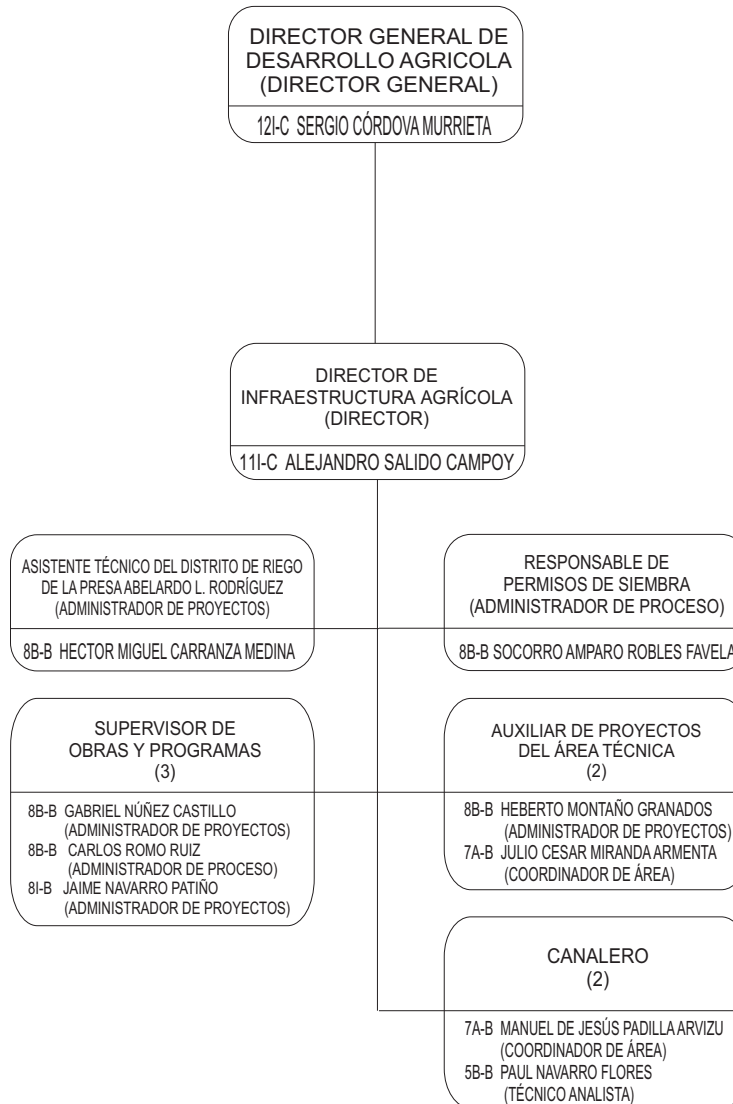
DIRECTOR GENERAL DE DESARROLLO AGRICOLA (DIRECTOR GENERAL)

12I-C SERGIO CÓRDOVA MURRIETA

DIRECTOR DE INFRAESTRUCTURA AGRÍCOLA (DIRECTOR)

11I-C ALEJANDRO SALIDO CAMPOY

ASISTENTE TÉCNICO DEL DISTRITO DE RIEGO DE LA PRESA ABELARDO L. RODRÍGUEZ (ADMINISTRADOR DE PROYECTOS)

8B-B HECTOR MIGUEL CARRANZA MEDINA

RESPONSABLE DE PERMISOS DE SIEMBRA (ADMINISTRADOR DE PROCESO)

8B-B SOCORRO AMPARO ROBLES FAVELA

SUPERVISOR DE OBRAS Y PROGRAMAS (3)

8B-B GABRIEL NÚÑEZ CASTILLO (ADMINISTRADOR DE PROYECTOS)
8B-B CARLOS ROMO RUIZ (ADMINISTRADOR DE PROCESO)
8I-B JAIME NAVARRO PATIÑO (ADMINISTRADOR DE PROYECTOS)

AUXILIAR DE PROYECTOS DEL ÁREA TÉCNICA (2)

8B-B HEBERTO MONTAÑO GRANADOS (ADMINISTRADOR DE PROYECTOS)
7A-B JULIO CESAR MIRANDA ARMENTA (COORDINADOR DE ÁREA)

CANALERO (2)

7A-B MANUEL DE JESÚS PADILLA ARVIZU (COORDINADOR DE ÁREA)
5B-B PAUL NAVARRO FLORES (TÉCNICO ANALISTA)